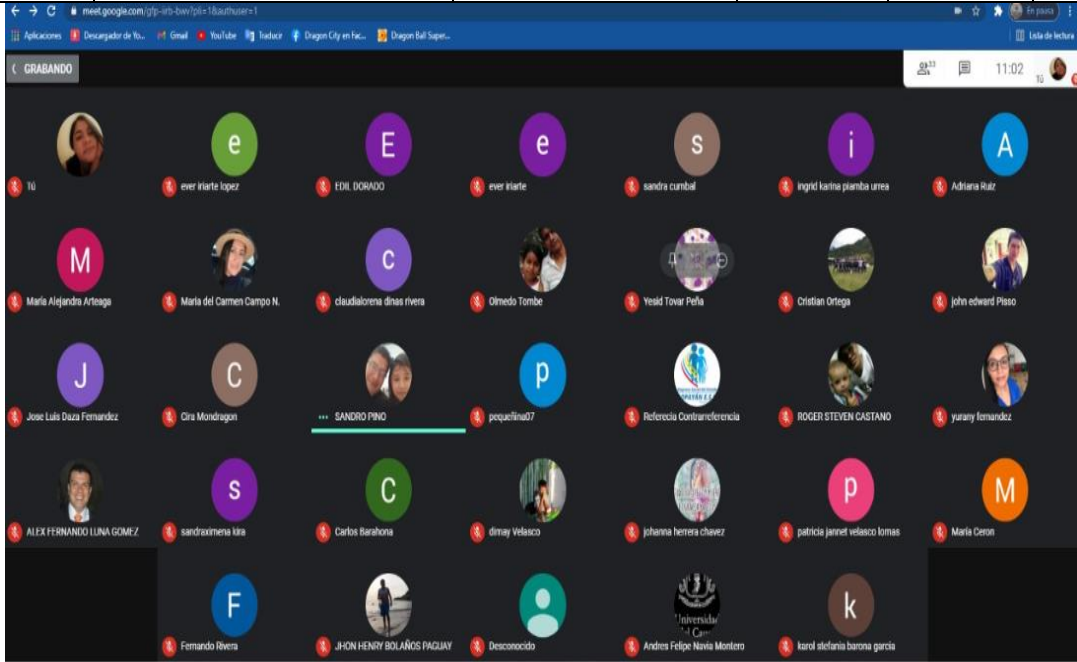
meet.google.com/gfp-iirb-bwv?pli=1&authuser=1

En pausa

Aplicaciones Descargador de Yo... Gmail YouTube Traducir Dragon City en Fac... Dragon Ball Super...

Lista de lectura

GRABANDO

33

11:02

TÚ

e E e s i A

Tú

ever iriarte lopez

EDIL DORADO

ever iriarte

sandra cumbal

ingrid karina piamba urrea

Adriana Ruiz

M c

Maria Alejandra Arteaga

Maria del Carmen Campo N.

claudialorena dinas rivera

Olmedo Tombe

Yesid Tovar Peña

Cristian Ortega

john edward Pisso

J C p

Jose Luis Daza Fernandez

Cira Mondragon

SANDRO PINO

pequeñina07

Referecia Contrarreferencia

ROGER STEVEN CASTANO

yurany fernandez

s C p M

ALEX FERNANDO LUNA GOMEZ

sandraximena idra

Carlos Barahona

dimay Velasco

johanna herrera chavez

patricia jannet velasco lomas

Maria Ceron

F k

Fernando Rivera

JHON HENRY BOLAÑOS PAGUAY

Desconocido

Andres Felipe Navia Montero

karol stefania barona garcia